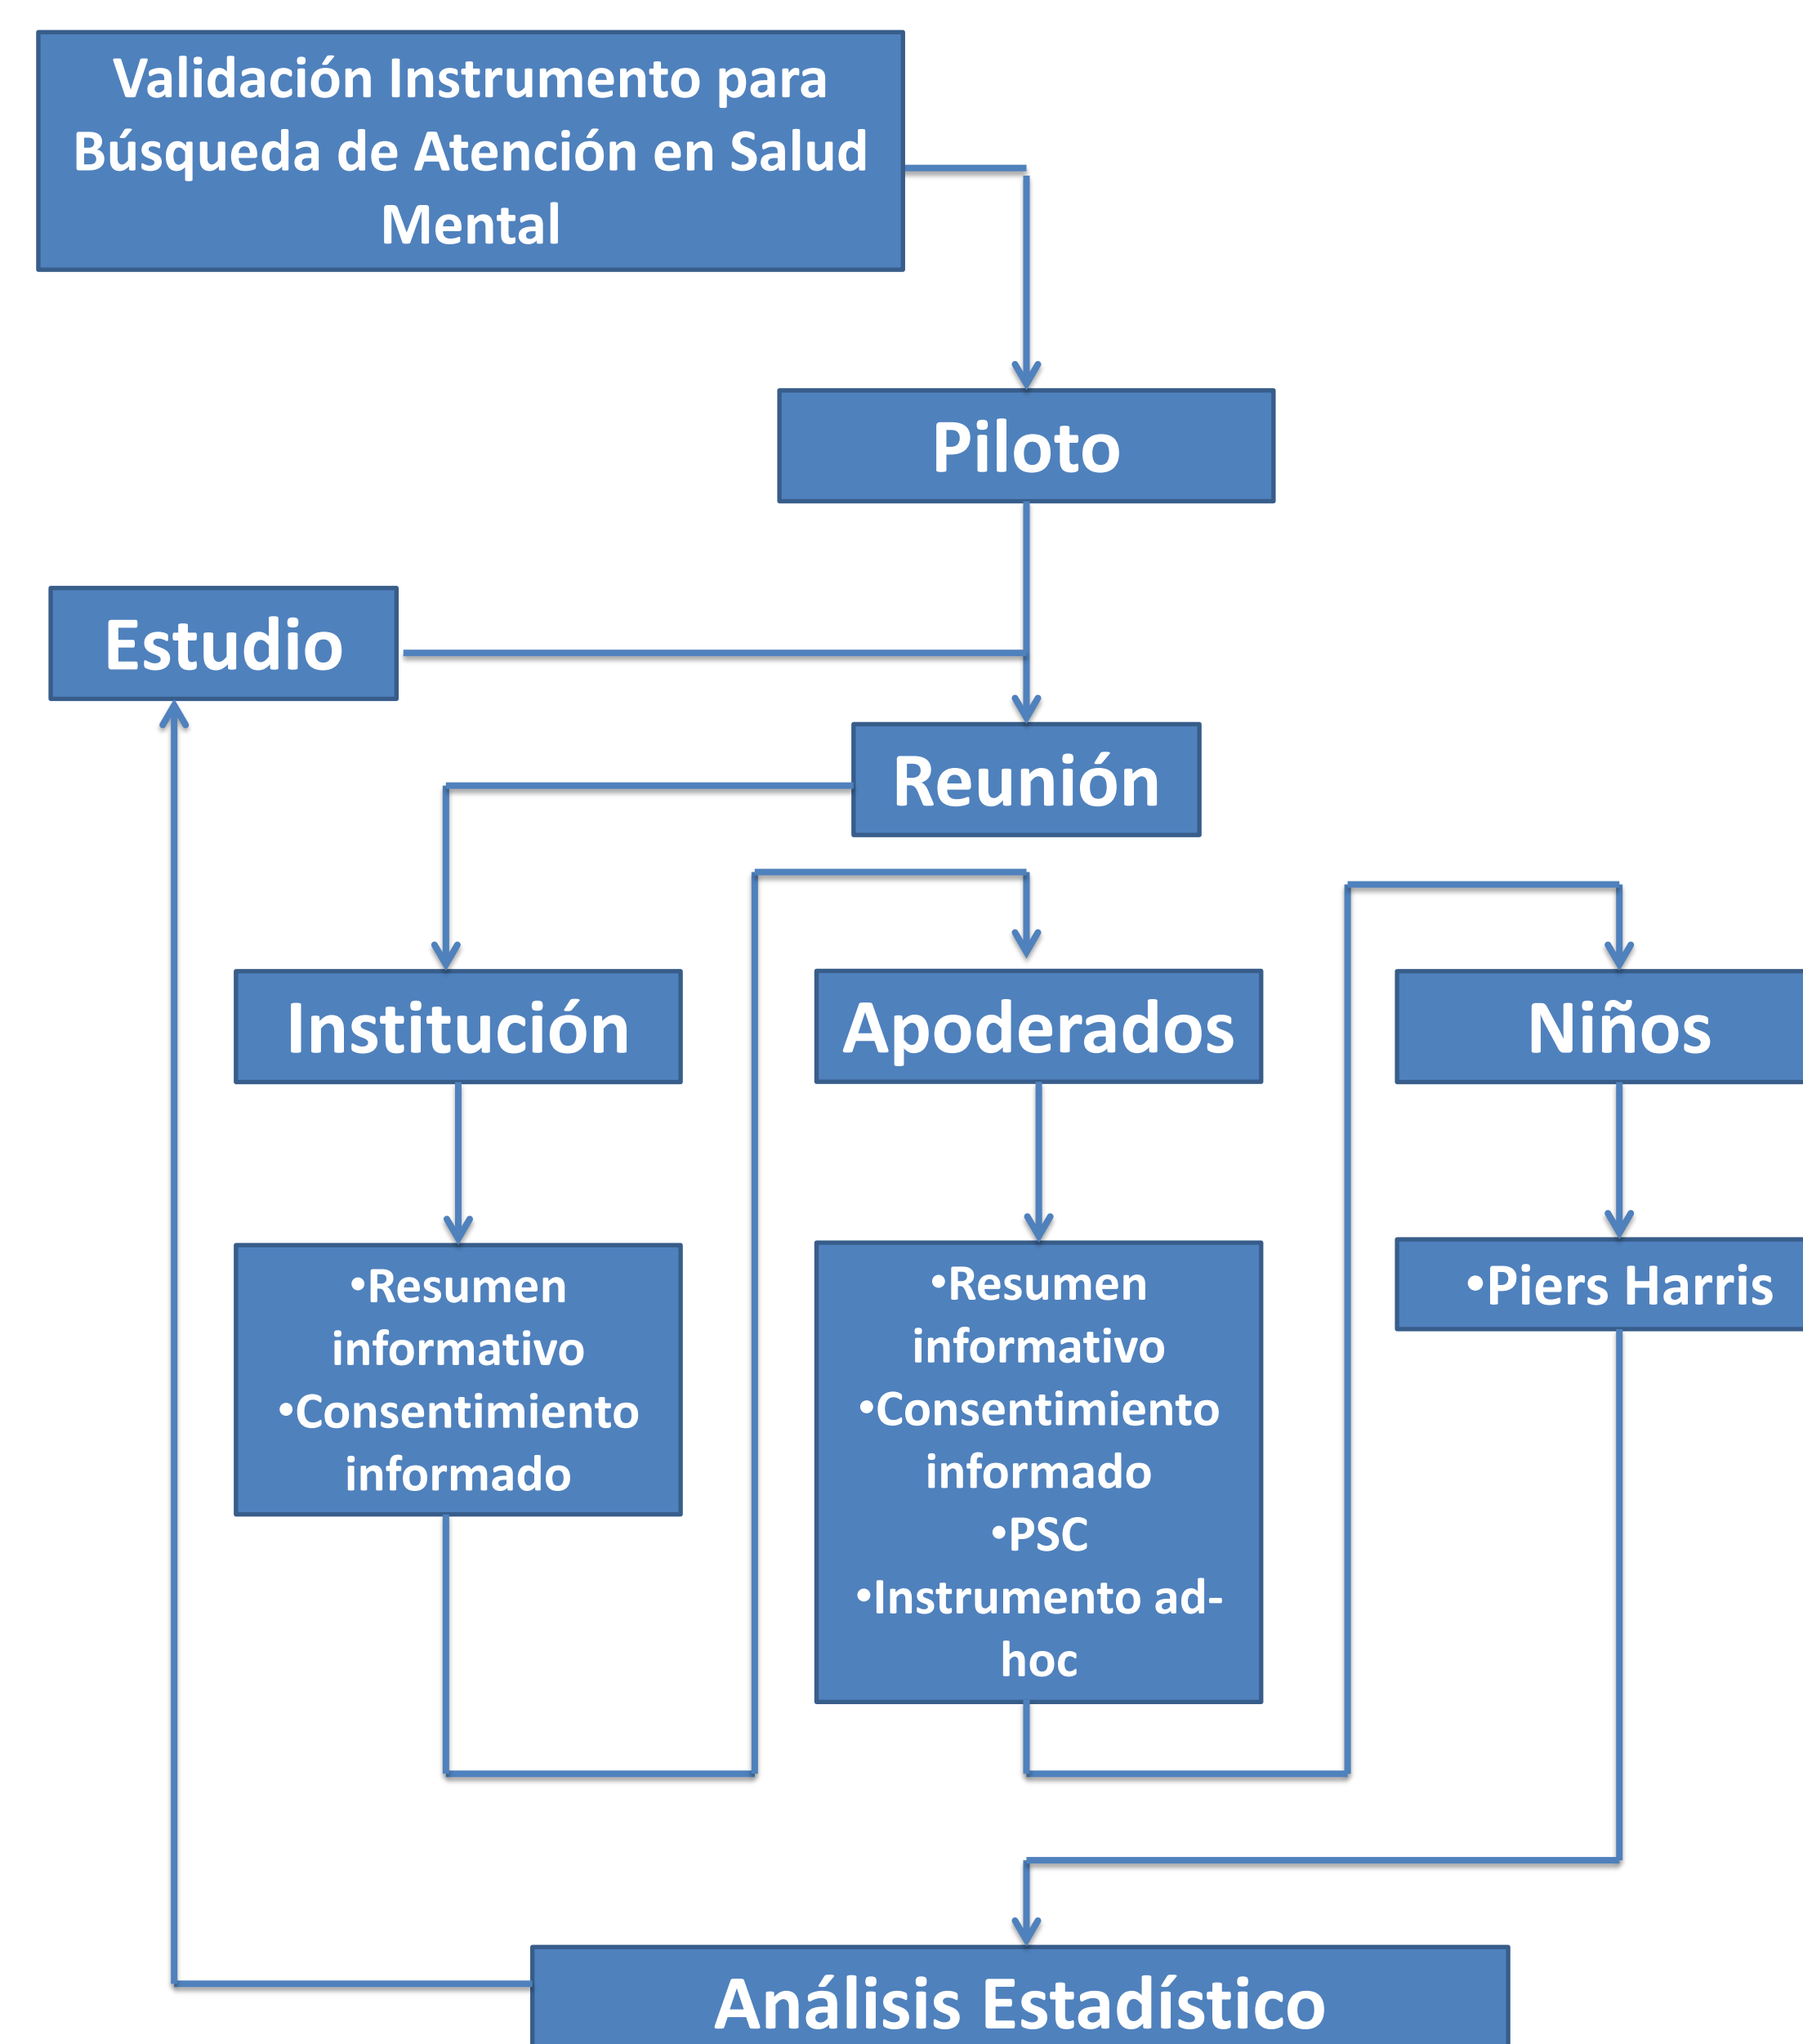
Validación Instrumento para Búsqueda de Atención en Salud Mental

Piloto

Estudio

Reunión

Institución

Apoderados

Niños

•Resumen informativo
•Consentimiento informado

•Resumen informativo
•Consentimiento informado
•PSC
•Instrumento ad-hoc

•Piers Harris

Análisis Estadístico